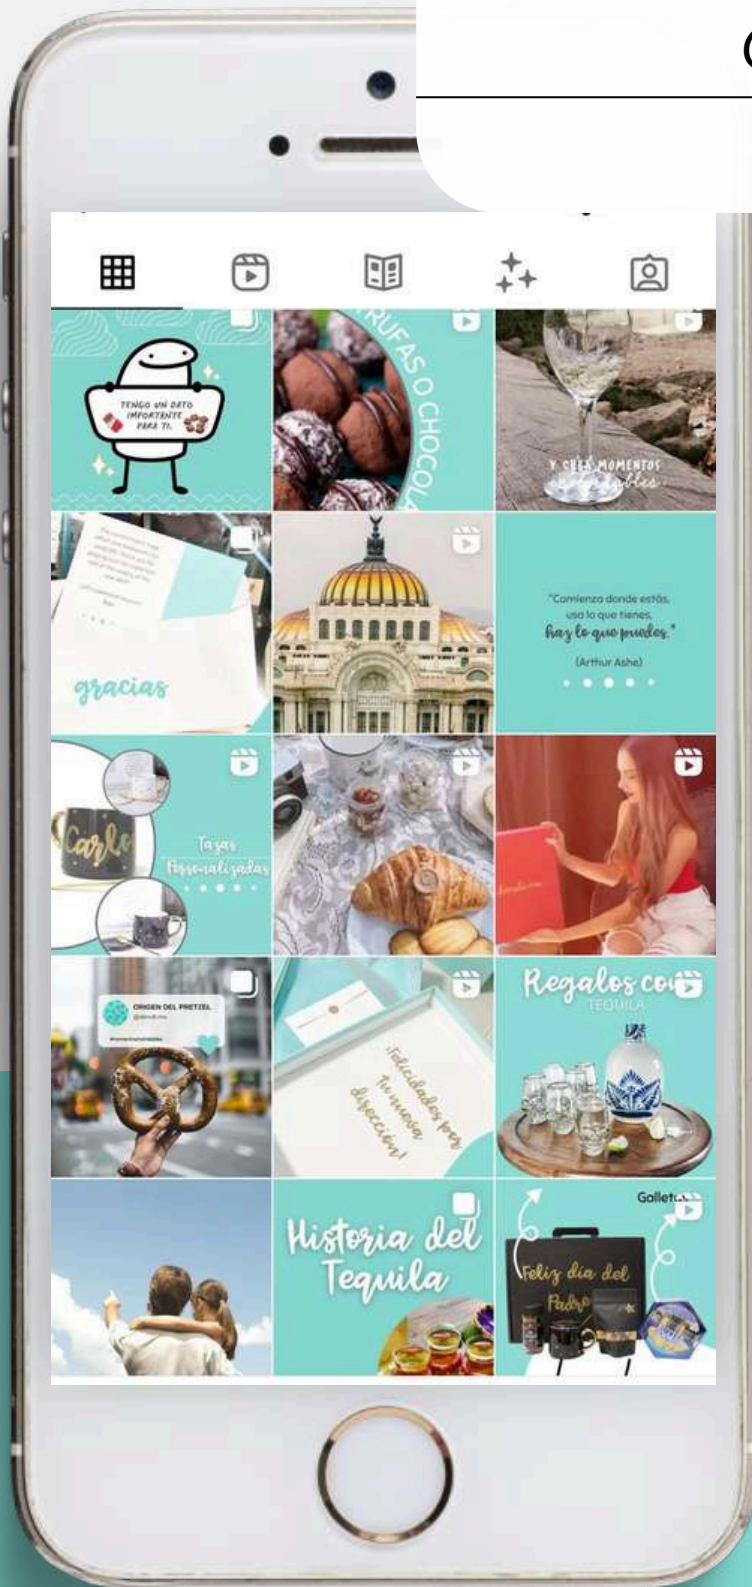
TENGO UN DATO IMPORTANTE PARA TI.

TRUFAS O CHOCOLA

Y CREA MOMENTOS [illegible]bles

gracias

"Comienza donde estás, usa lo que tienes, haz lo que puedes."
(Arthur Ashe)

Carlo

Tazas Personalizadas

ORIGEN DEL PRETZEL

¡Felicidades por tu nueva dirección!

Regalos co
TEQUILA

Historia del Tequila

Galleta

Feliz día del Padre